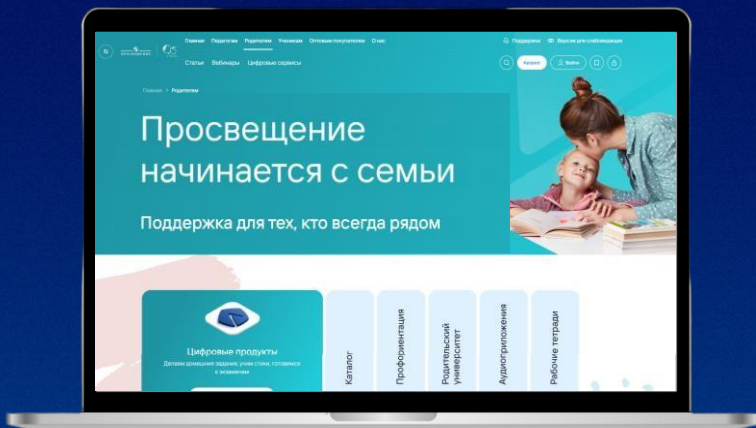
Главная Педагогам Родителям Ученикам Оптовым покупателям О нас

Поддержка Версия для слабовидящих

Статьи Вебинары Цифровые сервисы

Каталог Войти

Главная > Родителям

Просвещение начинается с семьи

Поддержка для тех, кто всегда рядом

Цифровые продукты

Делаем домашнее задание, учим стихи, готовимся к экзаменам

Каталог

Профориентация

Родительский университет

Аудиоприложения

Рабочие тетради